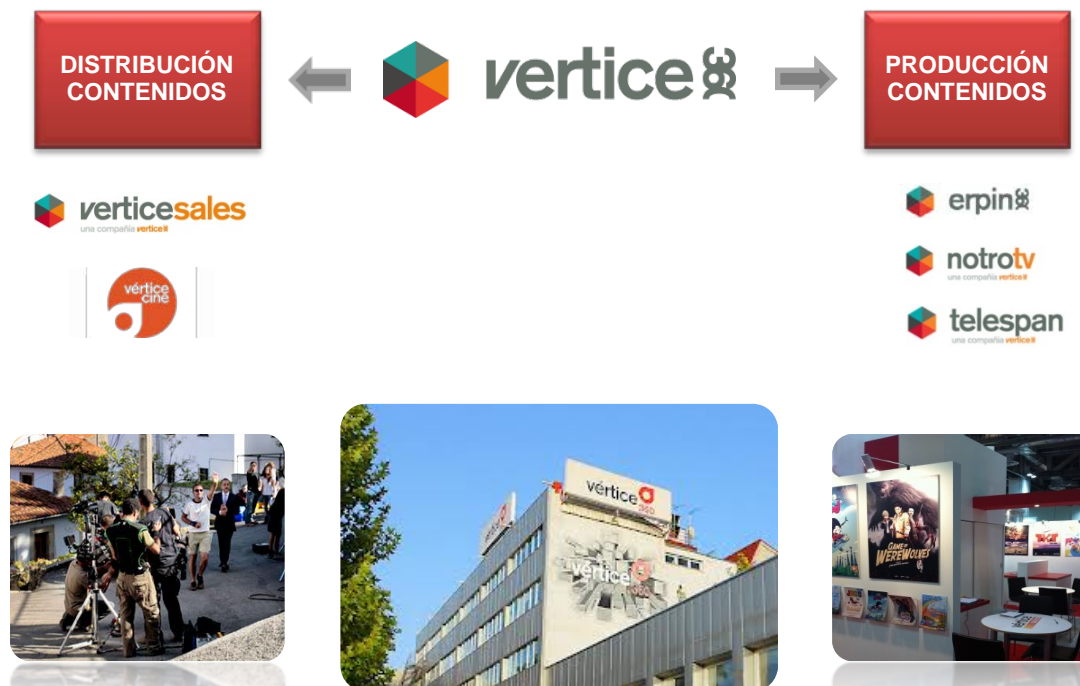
DISTRIBUCIÓN CONTENIDOS

vertice

PRODUCCIÓN CONTENIDOS

verticesales
una compañía vertice

vértice cine

erpin

notrotv
una compañía vertice

telespan
una compañía vertice

vértice 360

vértice 360

GAME of WEREWOLVES